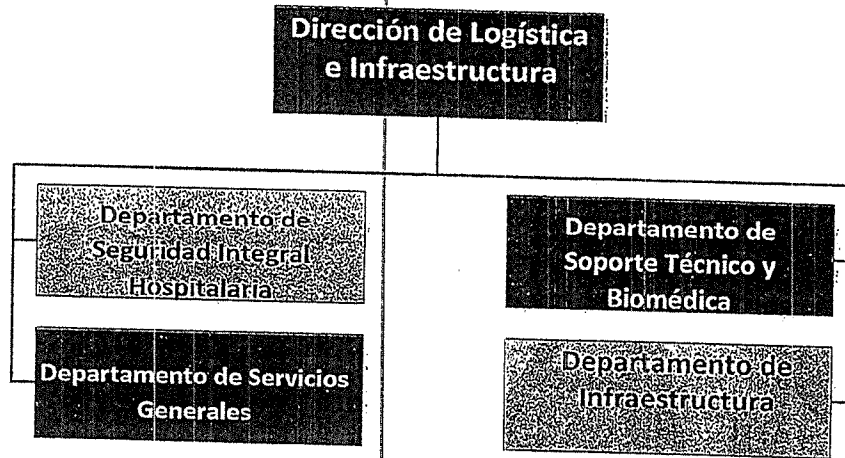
Dirección de Logística e Infraestructura

Departamento de Seguridad Integral Hospitalaria

Departamento de Servicios Generales

Departamento de Soporte Técnico y Biomédica

Departamento de Infraestructura